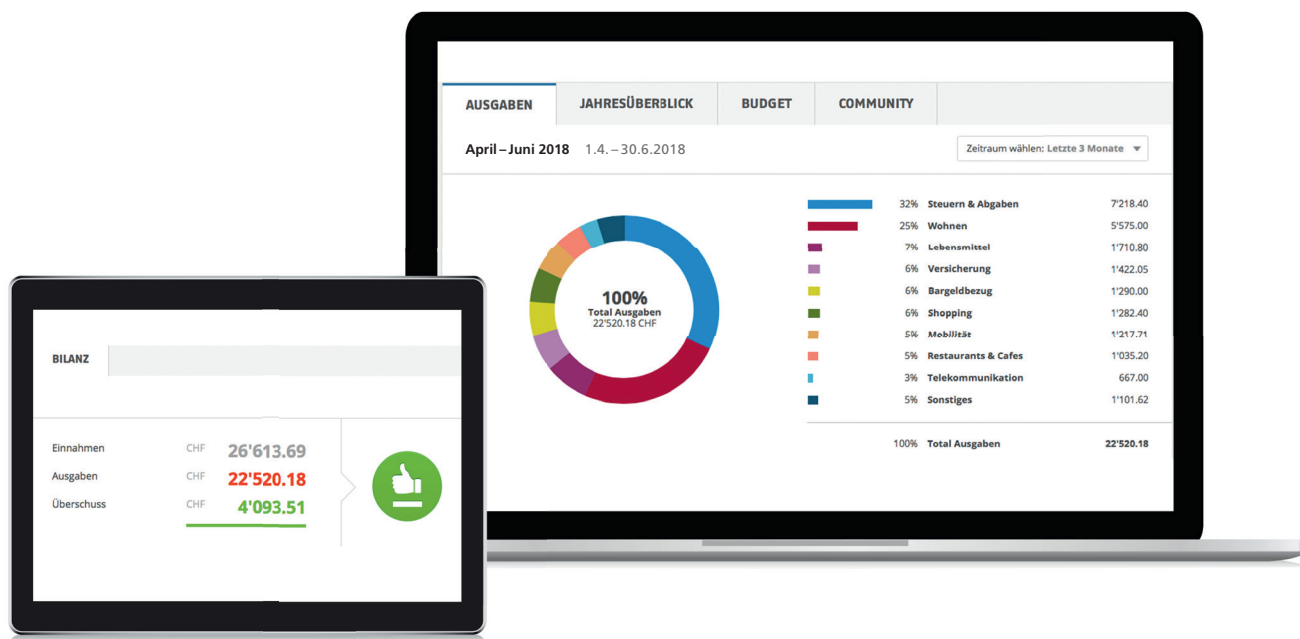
AUSGABEN | JAHRESÜBERBLICK | BUDGET | COMMUNITY

April – Juni 2018 1.4. – 30.6.2018

Zeitraum wählen: Letzte 3 Monate

100%
Total Ausgaben
22'520.18 CHF

| | | |
|---|---|---|
| 32% | Steuern & Abgaben | 7'218.40 |
| 25% | Wohnen | 5'575.00 |
| 7% | Lebensmittel | 1'710.80 |
| 6% | Versicherung | 1'422.05 |
| 6% | Bargeldbezug | 1'290.00 |
| 6% | Shopping | 1'282.40 |
| 5% | Mobilität | 1'217.71 |
| 5% | Restaurants & Cafes | 1'035.20 |
| 3% | Telekommunikation | 667.00 |
| 5% | Sonstiges | 1'101.62 |
| 100% | Total Ausgaben | 22'520.18 |

BILANZ

Einnahmen CHF 26'613.69
Ausgaben CHF 22'520.18
Überschuss CHF 4'093.51